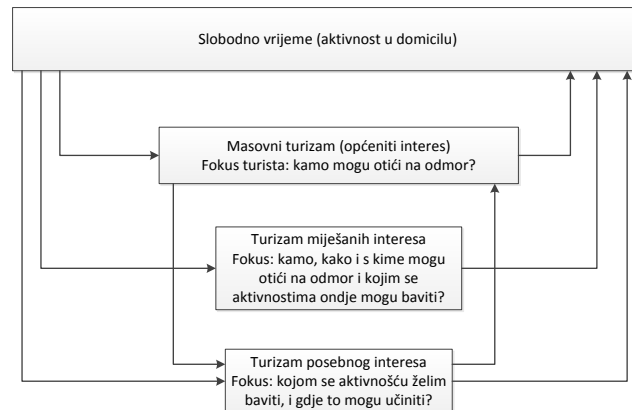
Slobodno vrijeme (aktivnost u domicilu)

Masovni turizam (općeniti interes)
Fokus turista: kamo mogu otići na odmor?

Turizam miješanih interesa
Fokus: kamo, kako i s kime mogu otići na odmor i kojim se aktivnostima ondje mogu baviti?

Turizam posebnog interesa
Fokus: kojom se aktivnošću želim baviti, i gdje to mogu učiniti?